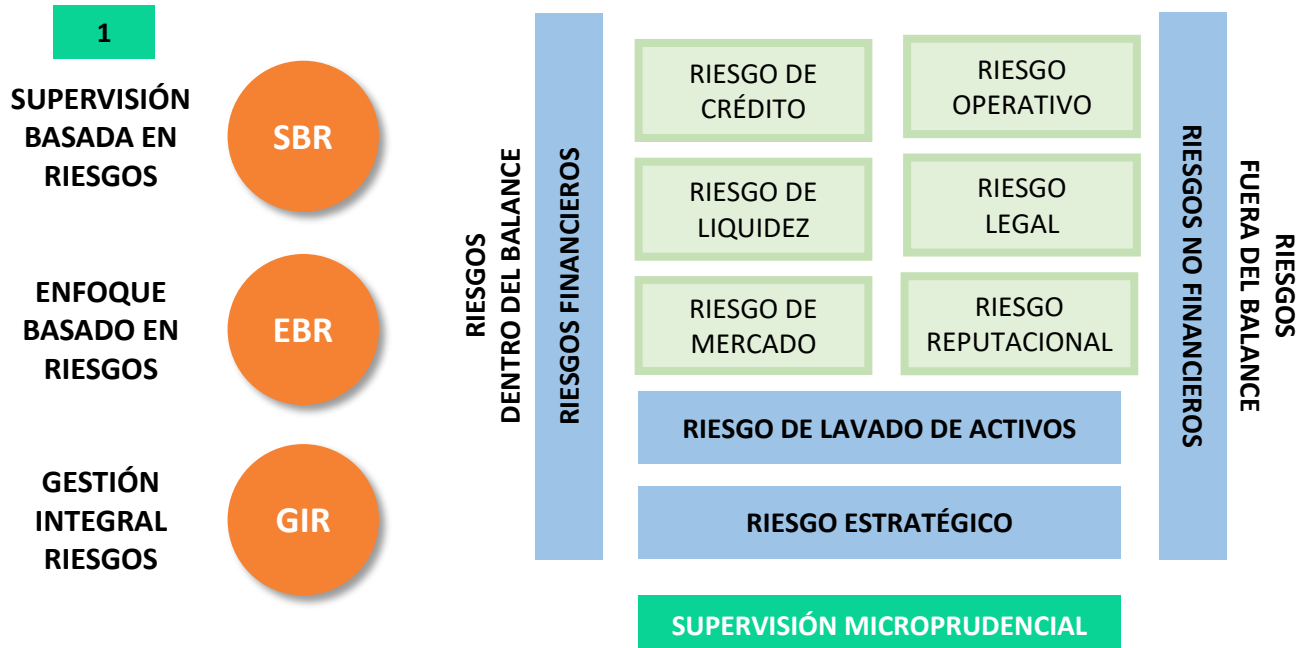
1

SUPERVISIÓN BASADA EN RIESGOS

SBR

ENFOQUE BASADO EN RIESGOS

EBR

GESTIÓN INTEGRAL RIESGOS

GIR

RIESGOS DENTRO DEL BALANCE

RIESGOS FINANCIEROS

RIESGO DE CRÉDITO

RIESGO OPERATIVO

RIESGO DE LIQUIDEZ

RIESGO LEGAL

RIESGO DE MERCADO

RIESGO REPUTACIONAL

RIESGOS NO FINANCIEROS

RIESGOS FUERA DEL BALANCE

RIESGO DE LAVADO DE ACTIVOS

RIESGO ESTRATÉGICO

SUPERVISIÓN MICROPRUDENCIAL